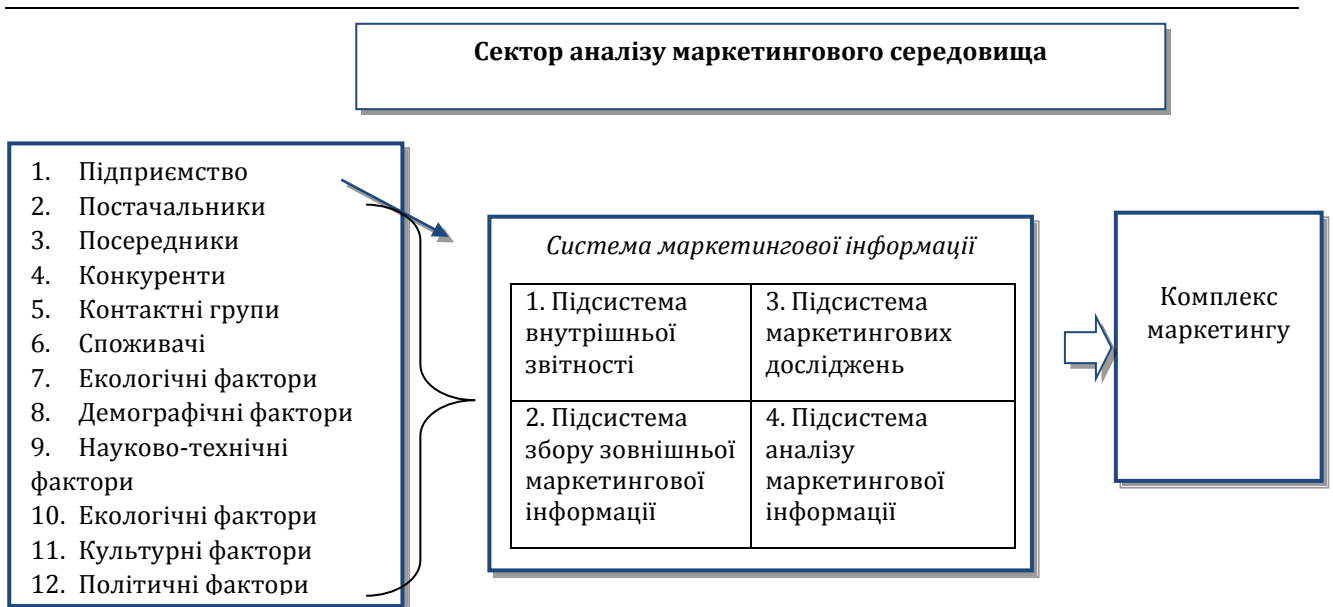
**Сектор аналізу маркетингового середовища**

1. Підприємство
2. Постачальники
3. Посередники
4. Конкуренти
5. Контактні групи
6. Споживачі
7. Екологічні фактори
8. Демографічні фактори
9. Науково-технічні фактори
10. Екологічні фактори
11. Культурні фактори
12. Політичні фактори

*Система маркетингової інформації*

| 1. Підсистема внутрішньої звітності | 3. Підсистема маркетингових досліджень |
|---|---|
| 2. Підсистема збору зовнішньої маркетингової інформації | 4. Підсистема аналізу маркетингової інформації |

Комплекс маркетингу